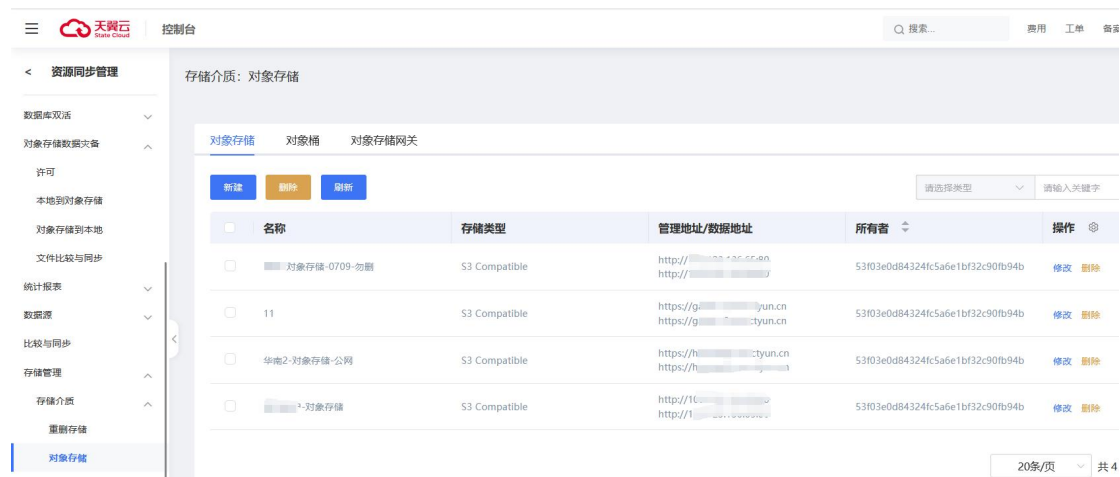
天翼云 State Cloud 控制台

搜索... 费用 工单 备案

< 资源同步管理

数据库双活
对象存储数据灾备
许可
本地到对象存储
对象存储到本地
文件比较与同步
统计报表
数据源
比较与同步
存储管理
存储介质
重删存储
对象存储

存储介质：对象存储

对象存储 对象桶 对象存储网关

新建 删除 刷新

请选择类型 请输入关键字

| | 名称 | 存储类型 | 管理地址/数据地址 | 所有者 | 操作 |
|---|---|---|---|---|---|
| | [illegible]对象存储-0709-勿删 | S3 Compatible | http://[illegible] http://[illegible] | 53f03e0d84324fc5a6e1bf32c90fb94b | 修改 删除 |
| | 11 | S3 Compatible | https://g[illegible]yun.cn https://g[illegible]ctyun.cn | 53f03e0d84324fc5a6e1bf32c90fb94b | 修改 删除 |
| | 华南2-对象存储-公网 | S3 Compatible | https://h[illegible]ctyun.cn https://h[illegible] | 53f03e0d84324fc5a6e1bf32c90fb94b | 修改 删除 |
| | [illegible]-对象存储 | S3 Compatible | http://10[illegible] http://1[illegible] | 53f03e0d84324fc5a6e1bf32c90fb94b | 修改 删除 |

20条/页 共4